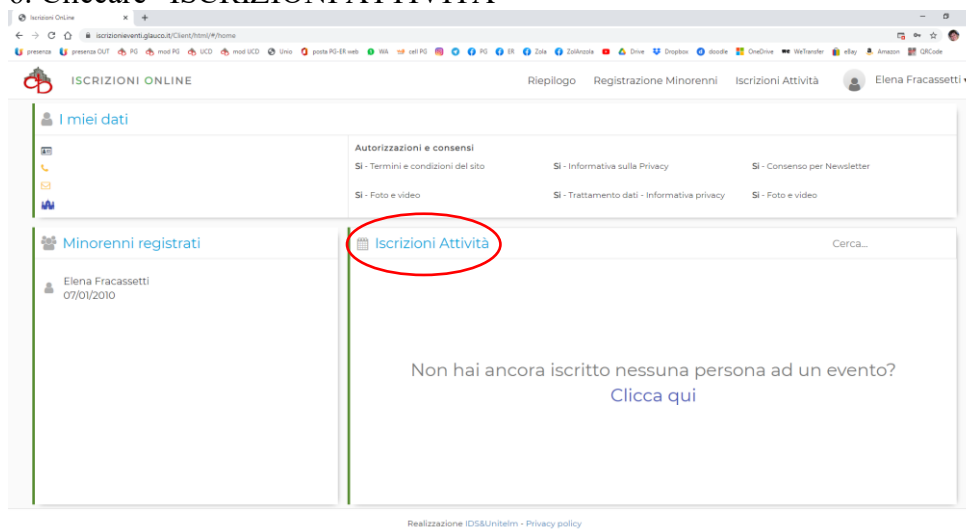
Iscrizioni OnLine
iscrizionieventi.glauco.it/Client/html/#/home
presenza presenza OUT PG mod PG UCD mod UCD Unio posta PG-ER web WA cell PG PG ER Zola ZolAnzola Drive Dropbox doodle OneDrive WeTransfer eBay Amazon QRCode

ISCRIZIONI ONLINE
Riepilogo Registrazione Minorenni Iscrizioni Attività Elena Fracassetti

I miei dati

Autorizzazioni e consensi
Si - Termini e condizioni del sito
Si - Informativa sulla Privacy
Si - Consenso per Newsletter
Si - Foto e video
Si - Trattamento dati - Informativa privacy
Si - Foto e video

Minorenni registrati
Elena Fracassetti
07/01/2010

Iscrizioni Attività
Cerca...

Non hai ancora iscritto nessuna persona ad un evento?
Clicca qui

Realizzazione IDS&Unitelm - Privacy policy